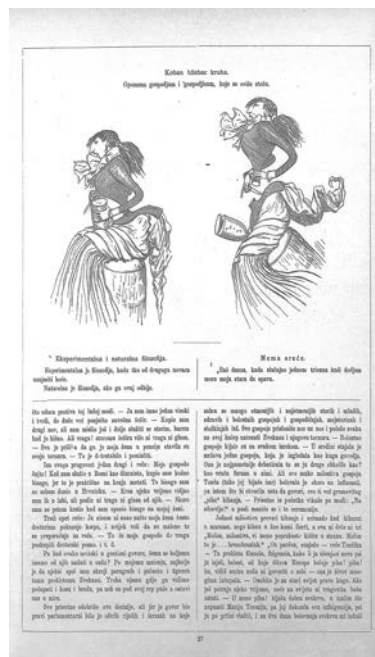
Koban hlebac kruha.

Opomena gospodjam i 'pospodjicam, koje se ovako stezu.

Eksperimentalna i naturalna štuscfija.

Experimentalna je štuscfija, kada što od drugoga novaca najpriti koie.
Naturalna je štuscfija, ako ga ovaj odbije.

Nema sreće.

„Baš danas, kada skušaju jednom trimesa kuć doljem, more moja stara do sparu.

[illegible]

27